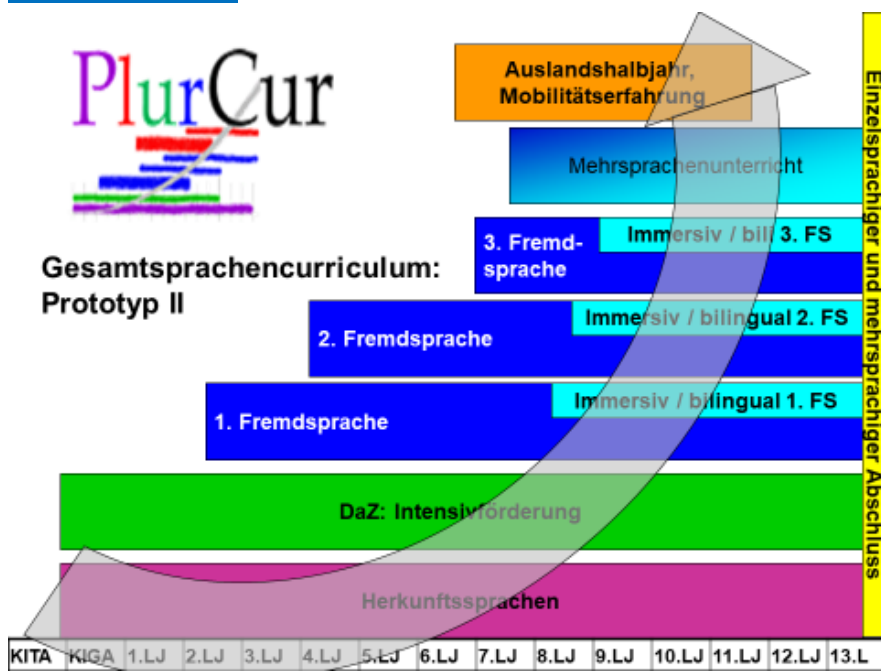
PlurCur

Gesamtsprachencurriculum: Prototyp II

Auslandshalbjahr, Mobilitätserfahrung

Mehrsprachenunterricht

3. Fremdsprache

Immersiv / bili 3. FS

2. Fremdsprache

Immersiv / bilingual 2. FS

1. Fremdsprache

Immersiv / bilingual 1. FS

DaZ: Intensivförderung

Herkunftssprachen

Einzelsprachiger und mehrsprachiger Abschluss

| KITA | KIGA | 1.LJ | 2.LJ | 3.LJ | 4.LJ | 5.LJ | 6.LJ | 7.LJ | 8.LJ | 9.LJ | 10.LJ | 11.LJ | 12.LJ | 13.L |
|---|---|---|---|---|---|---|---|---|---|---|---|---|---|---|